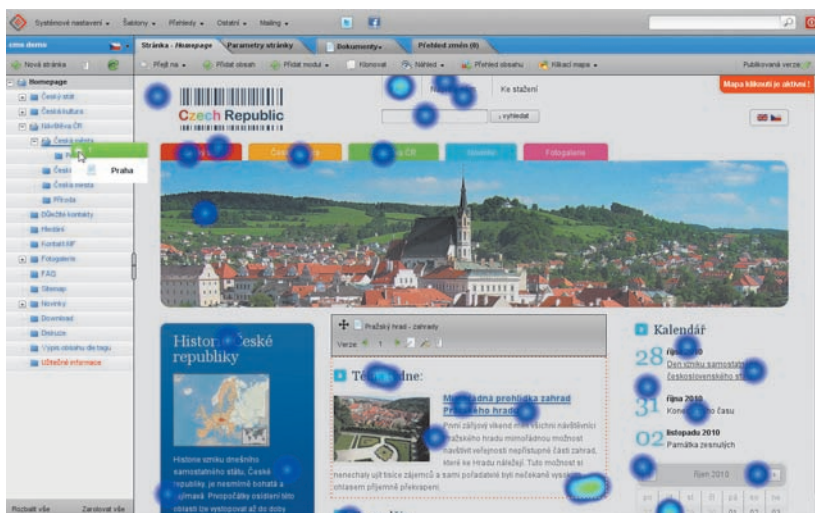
Systémové nastavení ▾ Šablony ▾ Přehledy ▾ Ostatní ▾ Mailing ▾

cms demo

Stránka - Homepage Parametry stránky Dokumenty▾ Přehled změn (0)

Nová stránka

Přejít na ▾ Přidat obsah Přidat modul ▾ Rozvrat Náhled ▾ Přehled obsahu Klikací mapa ▾

Publikovaná verze

Homepage
Český stát
Česká kultura
Návštěva ČR
Česká města
Praha
Česká
Česká města
Příroda
Důležité kontakty
Hledání
Kontakt SIF
Fotogalerie
FAQ
Sitemap
Novinky
Download
Diskuze
Výpis obsahu dle tagu
Užitečné informace

Rozbalit vše Zarolovat vše

Mapa kliknutí je aktivní !

Czech Republic

Ke stažení

› vyhledat

Historie České republiky

Historie vzniku dnešního samostatného státu. České republiky je nesmírně bohatá a zajímavá. Prvopočátky osídlení této oblasti lze vystopovat až do doby

Pražský hrad - zahrady

Verze: 1

Téma dne:

Mimořádná prohlídka zahrad Pražského hradu

První zářijový víkend měli všichni návštěvníci Pražského hradu mimořádnou možnost navštívit veřejnosti nepřístupné části zahrad, které ke Hradu náležejí. Tuto možnost si nenechaly ujít tisíce zájemců a sami pořadatelé byli nečekaně vysokým zájmem příjemně překvapeni.

Kalendář

28 října
Den vzniku samostatného československého státu

31 října 2010
Konec letního času

02 listopadu 2010
Památka zesnulých

Říjen 2010